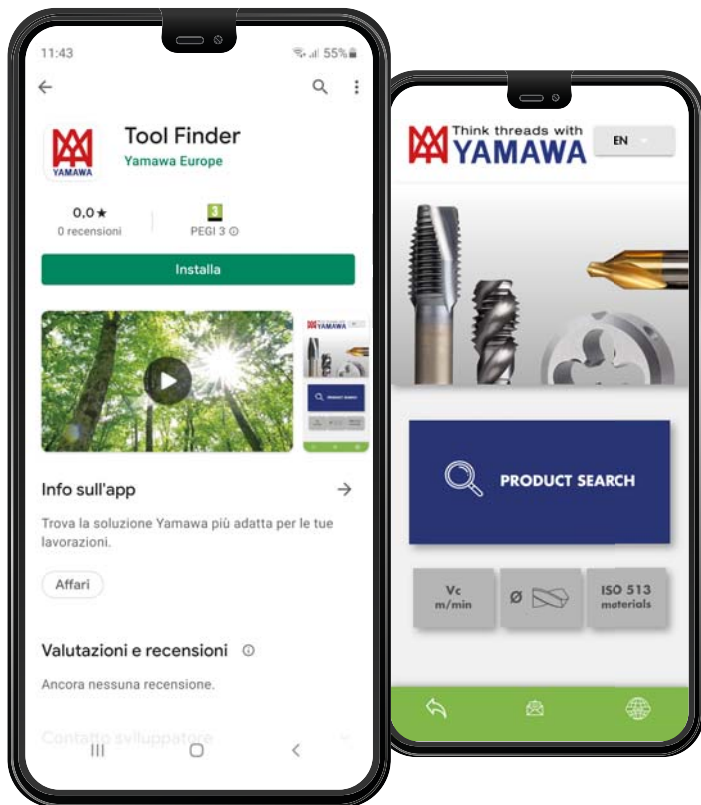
11:43

55%

YAMAWA

Tool Finder

Yamawa Europe

0,0★

0 recensioni

3

PEGI 3

Installa

Info sull'app

Trova la soluzione Yamawa più adatta per le tue lavorazioni.

Affari

Valutazioni e recensioni

Ancora nessuna recensione.

Contatto sviluppatore

Think threads with YAMAWA

EN

PRODUCT SEARCH

Vc m/min

Ø

ISO 513 materials